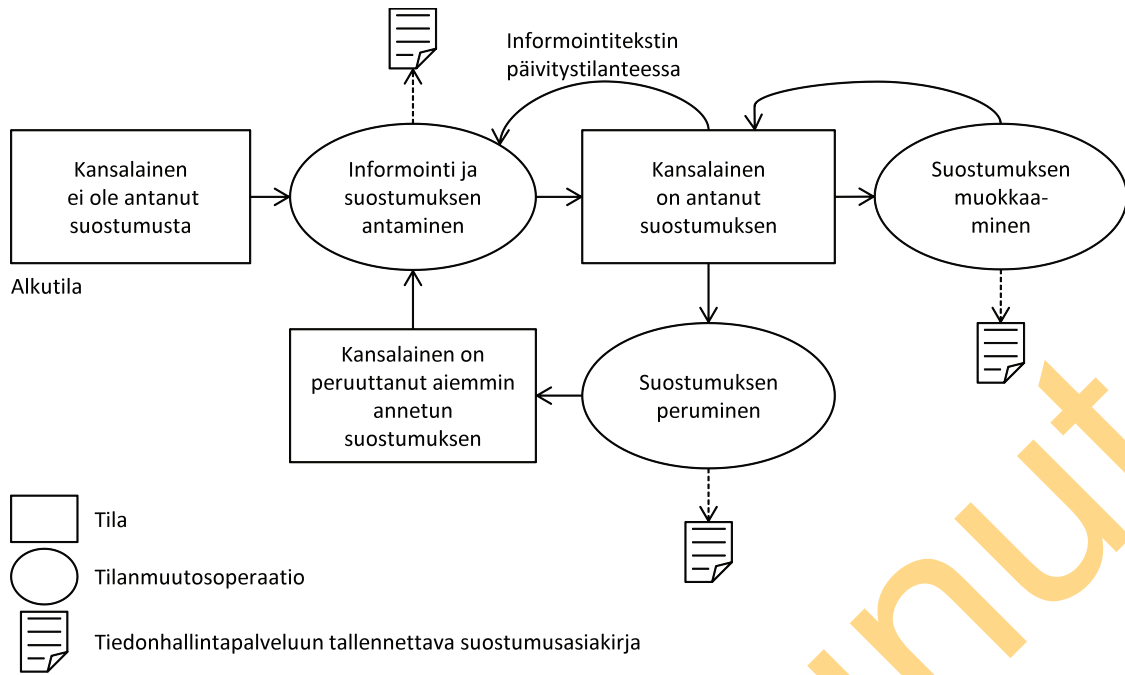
Informointitekstin päivitystilanteessa

Kansalainen ei ole antanut suostumusta

Alkutila

Informointi ja suostumuksen antaminen

Kansalainen on antanut suostumuksen

Suostumuksen muokkaaminen

Kansalainen on peruuttanut aiemmin annetun suostumuksen

Suostumuksen peruminen

Tila

Tilanmuutosoperaatio

Tiedonhallintapalveluun tallennettava suostumusasiakirja

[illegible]